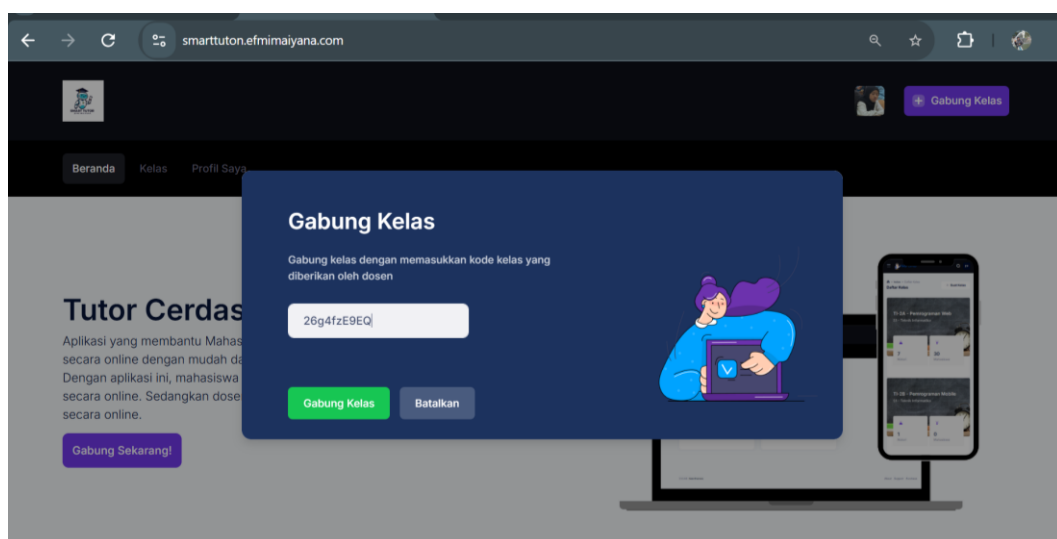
smarttuton.efmimaiyana.com

Gabung Kelas

Beranda Kelas Profil Saya

Tutor Cerdas

Aplikasi yang membantu Mahas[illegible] secara online dengan mudah da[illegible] Dengan aplikasi ini, mahasiswa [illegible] secara online. Sedangkan dose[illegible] secara online.

Gabung Sekarang!

Gabung Kelas

Gabung kelas dengan memasukkan kode kelas yang diberikan oleh dosen

26g4fzE9EQ

Gabung Kelas Batalkan